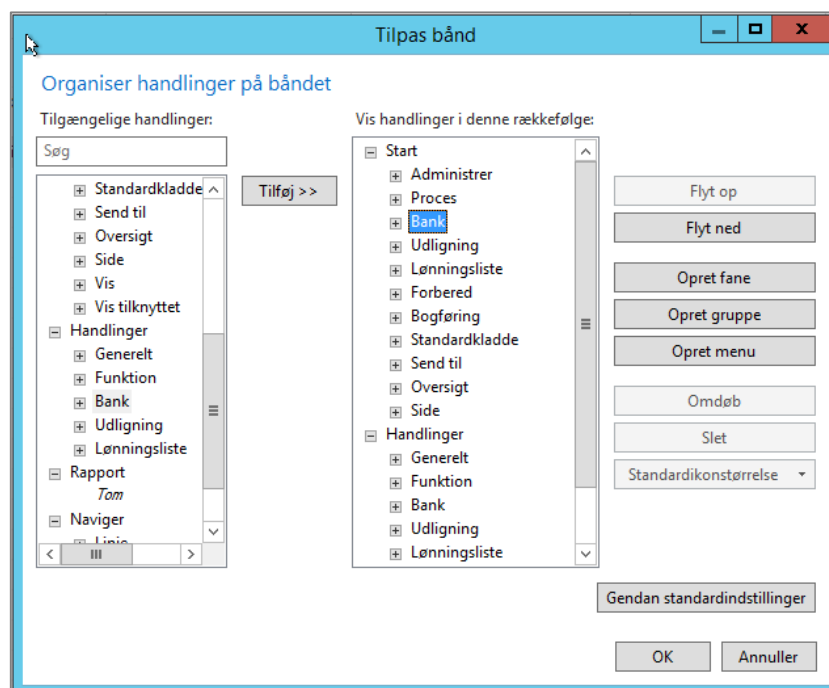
Tilpas bånd

Organiser handlinger på båndet

Tilgængelige handlinger:

Søg

Standardkladde
Send til
Oversigt
Side
Vis
Vis tilknyttet
Handlinger
Generelt
Funktion
Bank
Udligning
Lønningsliste
Rapport
Tom
Naviger
Linje

Tilføj >>

Vis handlinger i denne rækkefølge:

Start
Administrer
Proces
Bank
Udligning
Lønningsliste
Forbered
Bogføring
Standardkladde
Send til
Oversigt
Side
Handlinger
Generelt
Funktion
Bank
Udligning
Lønningsliste

Flyt op
Flyt ned
Opret fane
Opret gruppe
Opret menu
Omdøb
Slet
Standardikonstørrelse

Gendan standardindstillinger

OK
Annuller